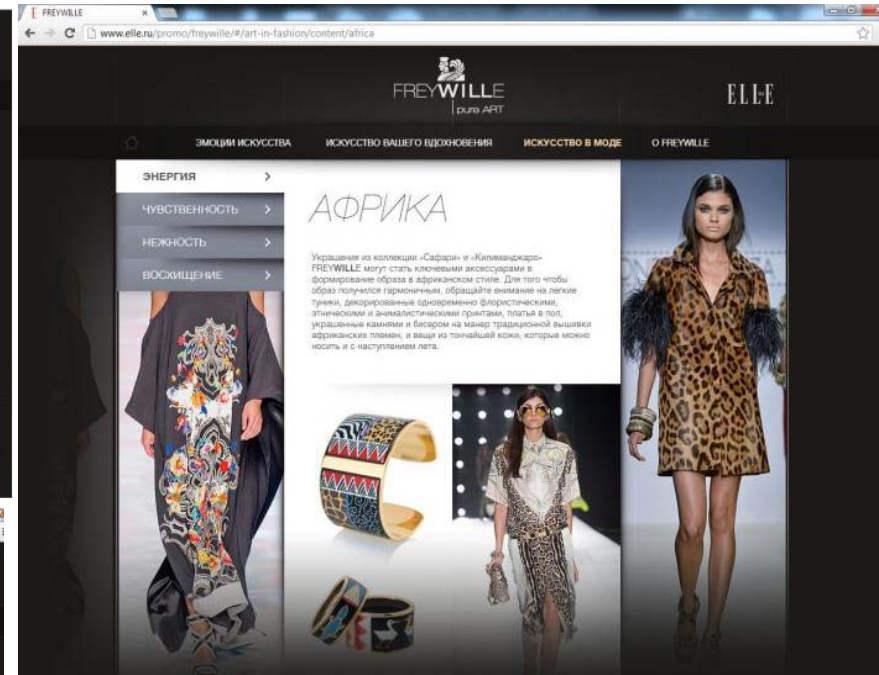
FREYWILLE ×

www.elle.ru/promo/freywille/#/art-in-fashion/content/africa

FREYWILLE
pure ART

ELLE

ЭМОЦИИ ИСКУССТВА ИСКУССТВО ВАШЕГО ВДОХНОВЕНИЯ ИСКУССТВО В МОДЕ О FREYWILLE

ЭНЕРГИЯ >
ЧУВСТВЕННОСТЬ >
НЕЖНОСТЬ >
ВОСХИЩЕНИЕ >

АФРИКА

Украшения из коллекции «Сафари» и «Килиманджаро» FREYWILLE могут стать ключевыми аксессуарами в формировании образа в африканском стиле. Для того чтобы образ получился гармоничным, обращайте внимание на легкие туники, декорированные одновременно флористическими, этническими и анималистическими принтами, платья в пол, украшенные камнями и бисером на манер традиционной вышивки африканских племен, и вещи из тончайшей кожи, которые можно носить и с наступлением лета.